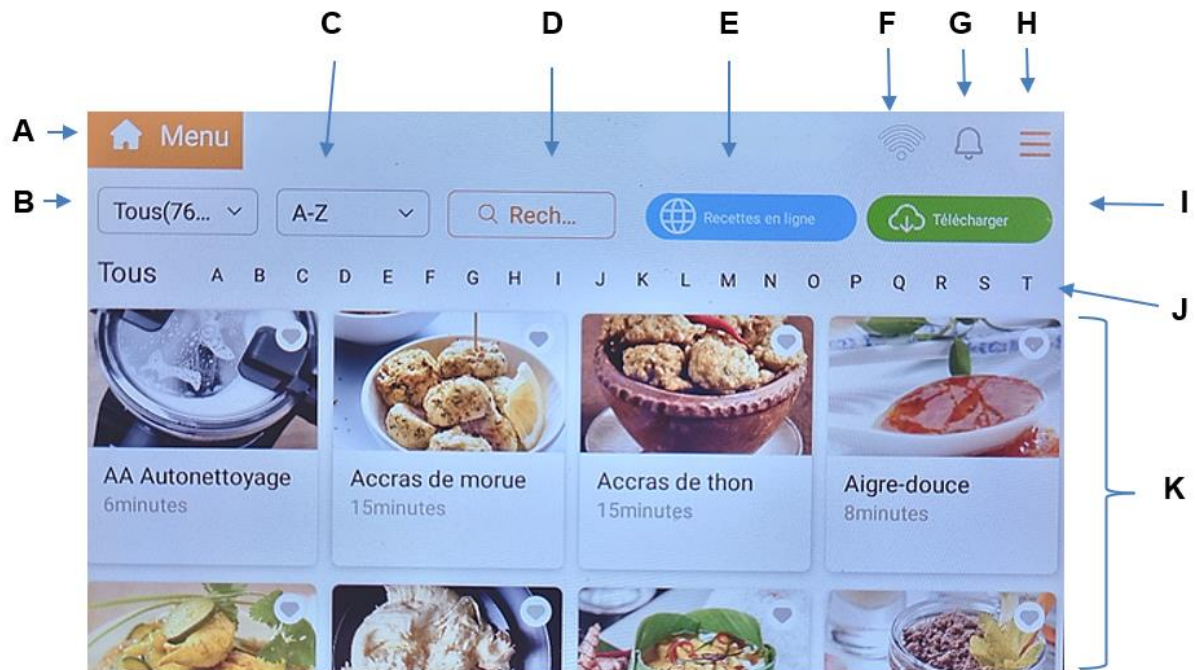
C D E F G H

A Menu

B Tous(76... A-Z Rech... Recettes en ligne Télécharger I

Tous A B C D E F G H I J K L M N O P Q R S T J

AA Autonettoyage
6minutes

Accras de morue
15minutes

Accras de thon
15minutes

Aigre-douce
8minutes

K